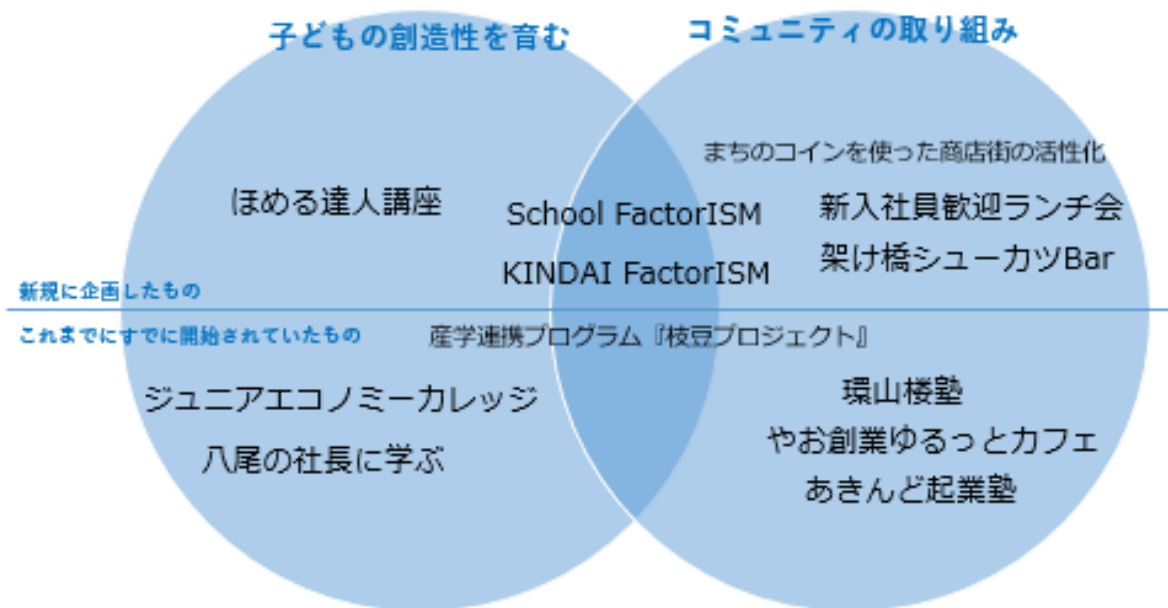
子どもの創造性を育む

コミュニティの取り組み

まちのコインを使った商店街の活性化

ほめる達人講座

School FactorISM

新入社員歓迎ランチ会

架け橋シューカツBar

KINDAI FactorISM

新規に企画したもの

これまでにすでに開始されていたもの

産学連携プログラム『枝豆プロジェクト』

ジュニアエコノミーカレッジ

八尾の社長に学ぶ

環山楼塾

やお創業ゆるっとカフェ

あきんど起業塾